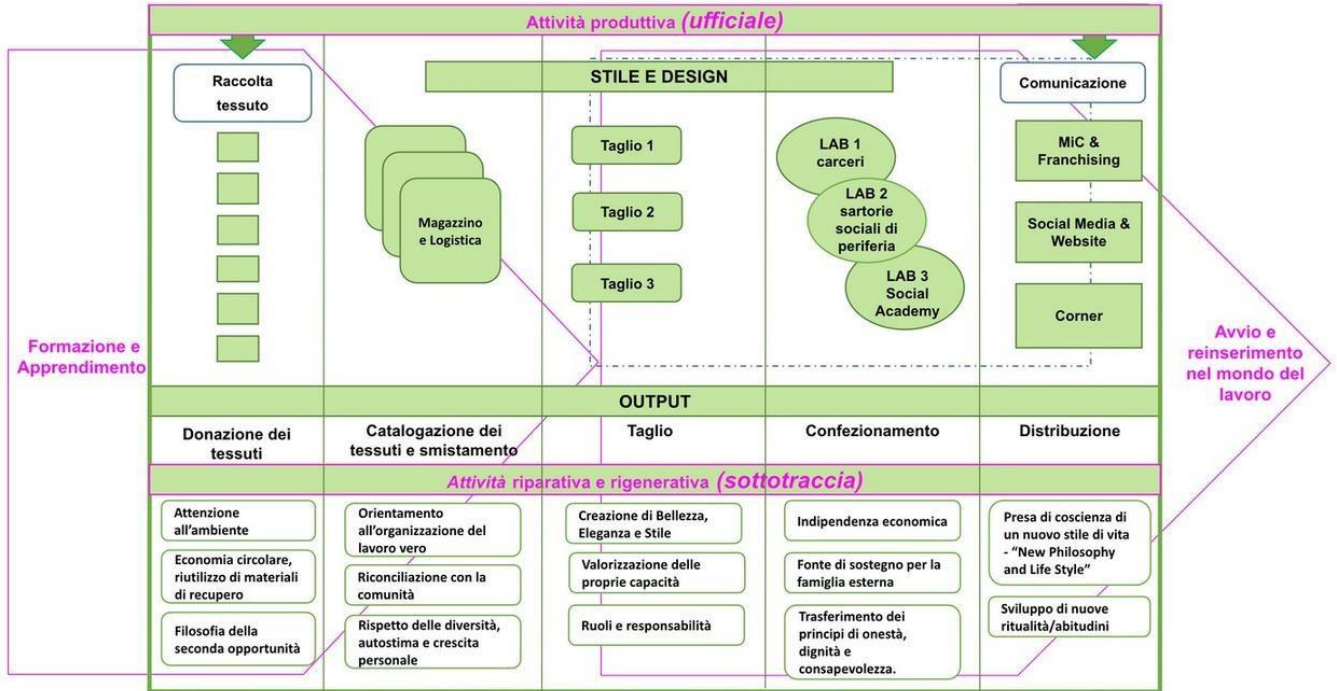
Attività produttiva (*ufficiale*)

Raccolta tessuto

STILE E DESIGN

Comunicazione

Magazzino e Logistica

Taglio 1

Taglio 2

Taglio 3

LAB 1 carceri

LAB 2 sartorie sociali di periferia

LAB 3 Social Academy

MiC & Franchising

Social Media & Website

Corner

Formazione e Apprendimento

Avvio e reinserimento nel mondo del lavoro

OUTPUT

| Donazione dei tessuti | Catalogazione dei tessuti e smistamento | Taglio | Confezionamento | Distribuzione |
|---|---|---|---|---|

*Attività* riparativa e rigenerativa (*sottotraccia*)

Attenzione all'ambiente

Economia circolare, riutilizzo di materiali di recupero

Filosofia della seconda opportunità

Orientamento all'organizzazione del lavoro vero

Riconciliazione con la comunità

Rispetto delle diversità, autostima e crescita personale

Creazione di Bellezza, Eleganza e Stile

Valorizzazione delle proprie capacità

Ruoli e responsabilità

Indipendenza economica

Fonte di sostegno per la famiglia esterna

Trasferimento dei principi di onestà, dignità e consapevolezza.

Presa di coscienza di un nuovo stile di vita - "New Philosophy and Life Style"

Sviluppo di nuove ritualità/abitudini